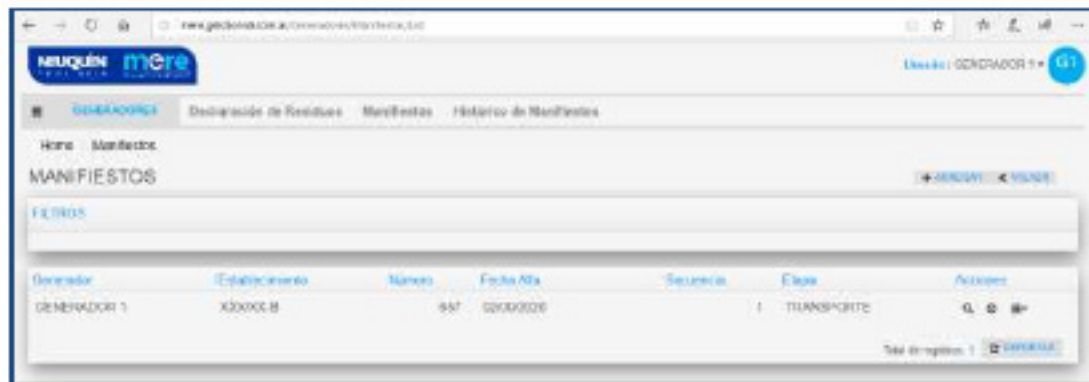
NEUQUÉN mere

Usuario: GENERADOR 1 ▾ G1

GENERADORES Declaración de Residuos Manifiestos Histórico de Manifiestos

Home Manifiestos

MANIFIESTOS

+ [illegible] < VOLVER

FILTROS

| Generador | Establecimiento | Número | Fecha Alta | Secuencia | Etapa | Acciones |
|---|---|---|---|---|---|---|
| GENERADOR 1 | XXXXXX B | 937 | 02/03/2020 | 1 | TRANSPORTE | |

Total de registros: 1 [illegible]